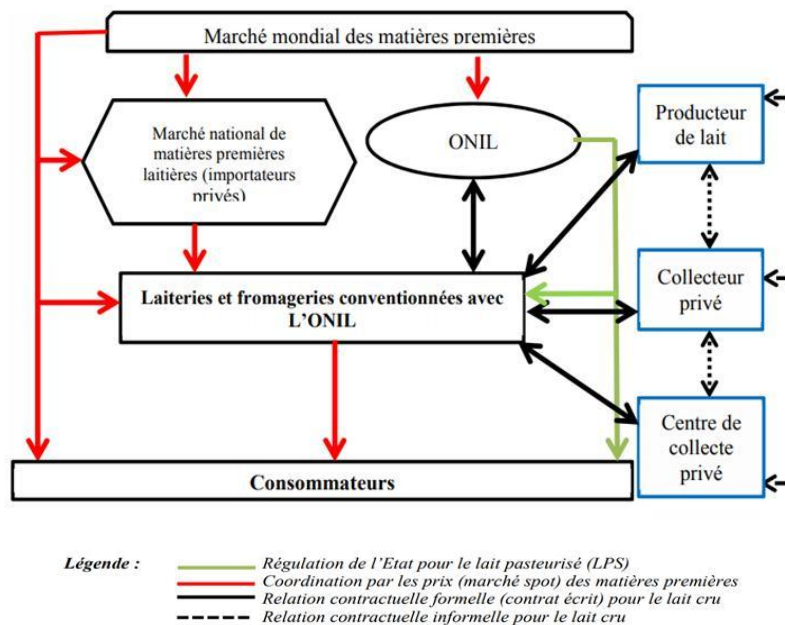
Marché mondial des matières premières

Marché national de matières premières laitières (importateurs privés)

ONIL

Producteur de lait

Collecteur privé

Centre de collecte privé

Laiteries et fromageries conventionnées avec L'ONIL

Consommateurs

Légende :

Régulation de l'Etat pour le lait pasteurisé (LPS)

Coordination par les prix (marché spot) des matières premières

Relation contractuelle formelle (contrat écrit) pour le lait cru

Relation contractuelle informelle pour le lait cru